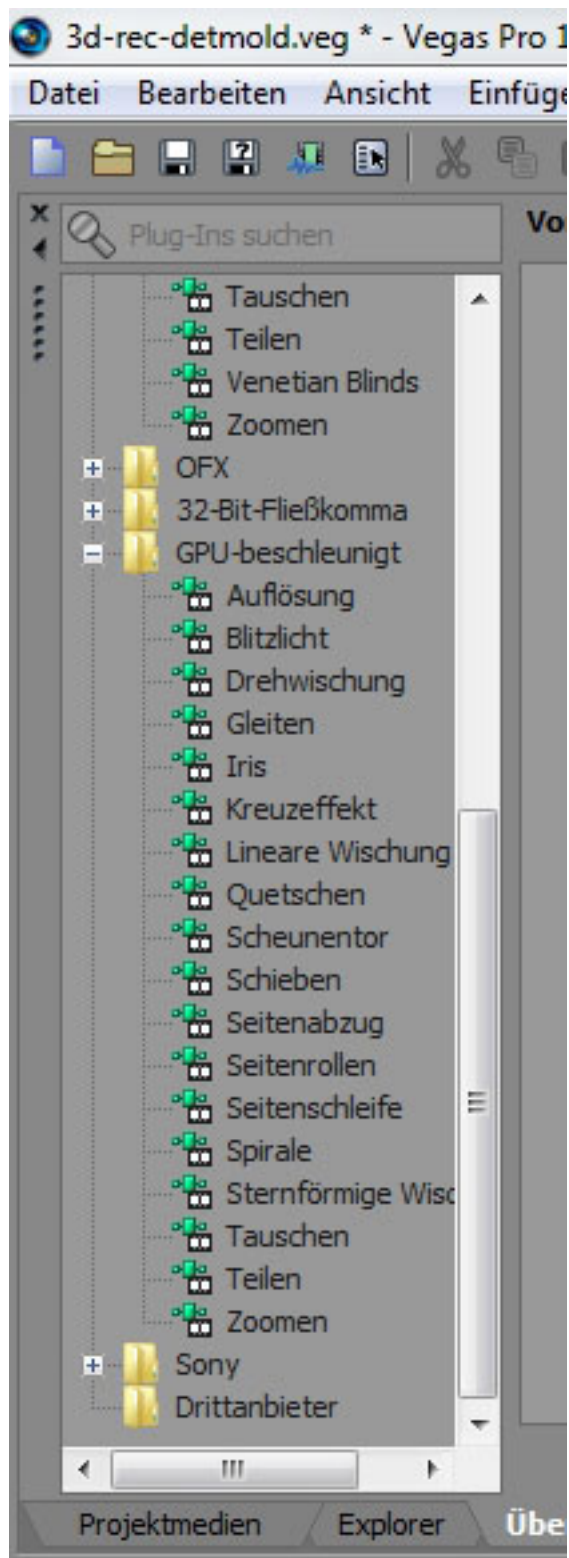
3d-rec-detmold.veg * - Vegas Pro 1

Datei Bearbeiten Ansicht Einfüge

Plug-Ins suchen

Vo

Tauschen
Teilen
Venetian Blinds
Zoomen
OFX
32-Bit-Fließkomma
GPU-beschleunigt
Auflösung
Blitzlicht
Drehwischung
Gleiten
Iris
Kreuzeffekt
Lineare Wischung
Quetschen
Scheunentor
Schieben
Seitenabzug
Seitenrollen
Seitenschleife
Spirale
Sternförmige Wisc
Tauschen
Teilen
Zoomen
Sony
Drittanbieter

Projektmedien Explorer Übe